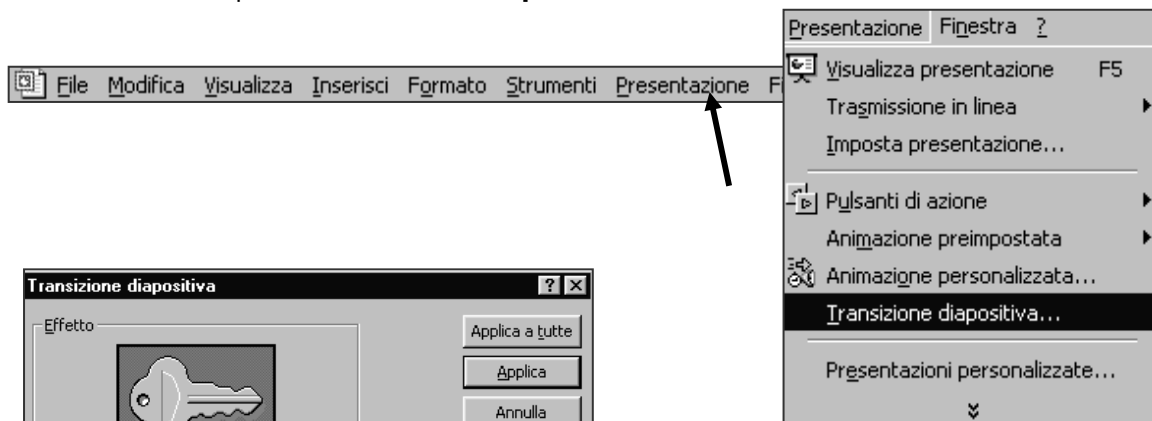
File Modifica Visualizza Inserisci Formato Strumenti Presentazione Fi

Presentazione Finestra ?

Visualizza presentazione F5

Trasmissione in linea

Imposta presentazione...

Pulsanti di azione

Animazione preimpostata

Animazione personalizzata...

Transizione diapositiva...

Presentazioni personalizzate...

Transizione diapositiva

Effetto

Applica a tutte

Applica

Annulla